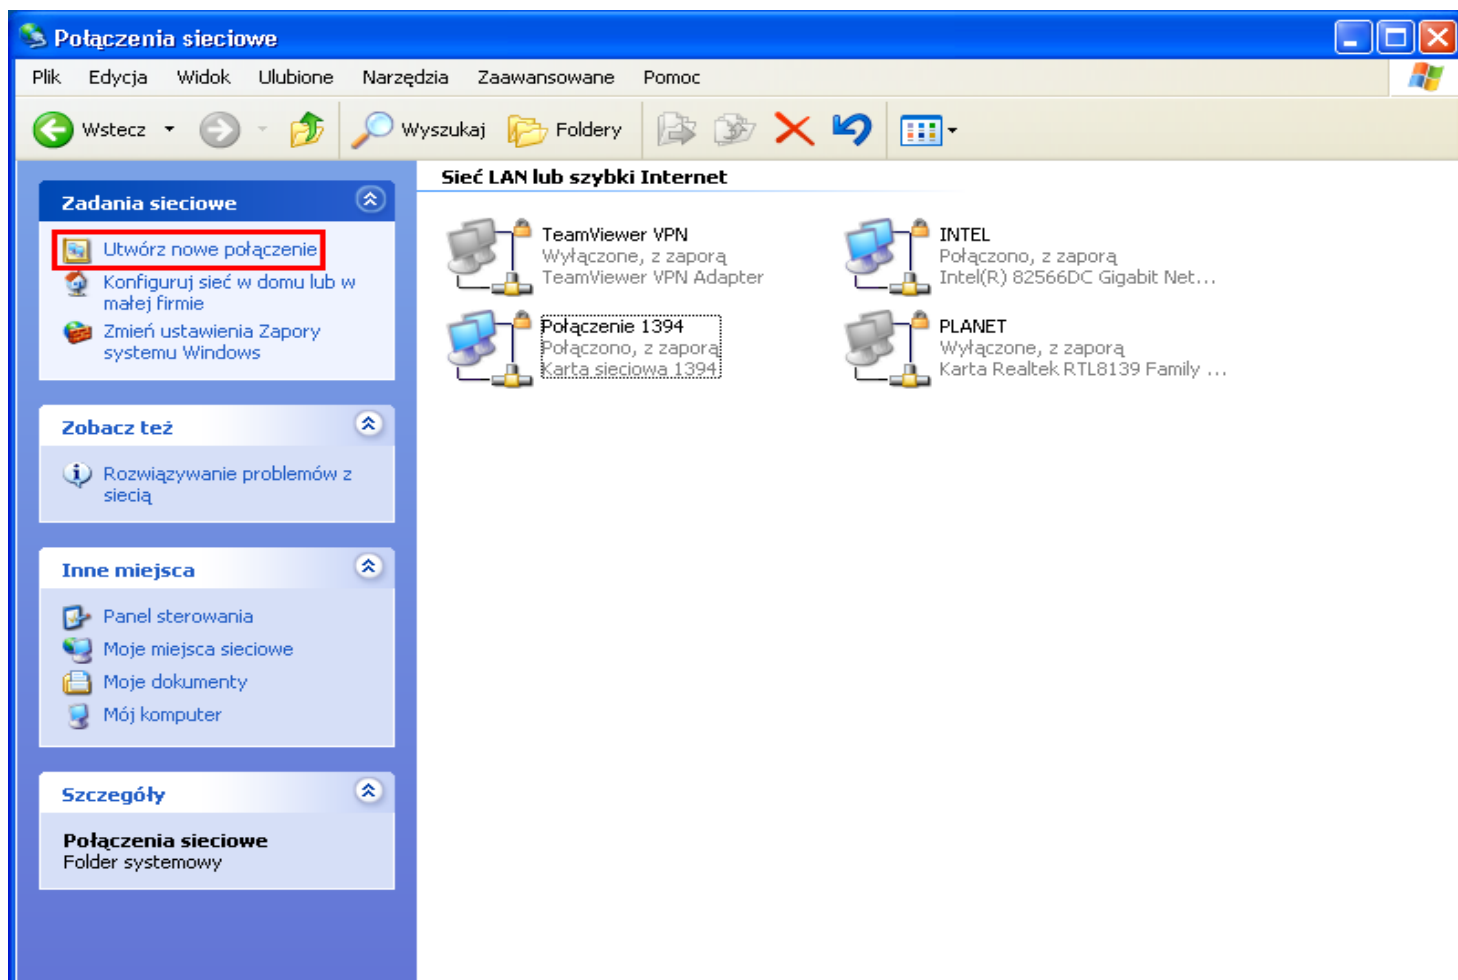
Połączenia sieciowe

Plik Edycja Widok Ulubione Narzędzia Zaawansowane Pomoc

Wstecz Wyszukaj Foldery

Zadania sieciowe

Utwórz nowe połączenie

Konfiguruj sieć w domu lub w małej firmie

Zmień ustawienia Zapory systemu Windows

Zobacz też

Rozwiązywanie problemów z siecią

Inne miejsca

Panel sterowania

Moje miejsca sieciowe

Moje dokumenty

Mój komputer

Szczegóły

Połączenia sieciowe
Folder systemowy

Sieć LAN lub szybki Internet

TeamViewer VPN
Wyłączone, z zaporą
TeamViewer VPN Adapter

INTEL
Połączono, z zaporą
Intel(R) 82566DC Gigabit Net...

Połączenie 1394
Połączono, z zaporą
Karta sieciowa 1394

PLANET
Wyłączone, z zaporą
Karta Realtek RTL8139 Family ...